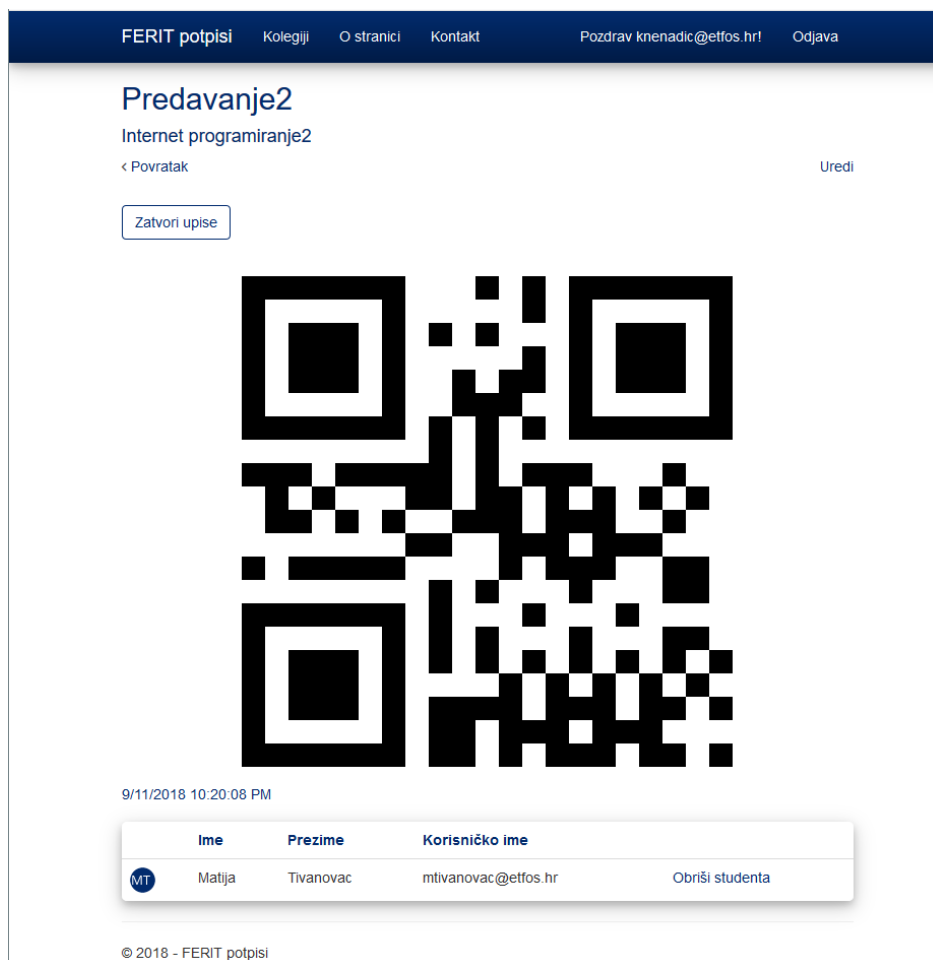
FERIT potpisi Kolegiji O stranici Kontakt Pozdrav knenadic@etfos.hr! Odjava

Predavanje2

Internet programiranje2

‹ Povratak

Uredi

Zatvori upise

9/11/2018 10:20:08 PM

| | Ime | Prezime | Korisničko ime | |
|---|---|---|---|---|
| MT | Matija | Tivanovac | mtivanovac@etfos.hr | Obriši studenta |

© 2018 - FERIT potpisi